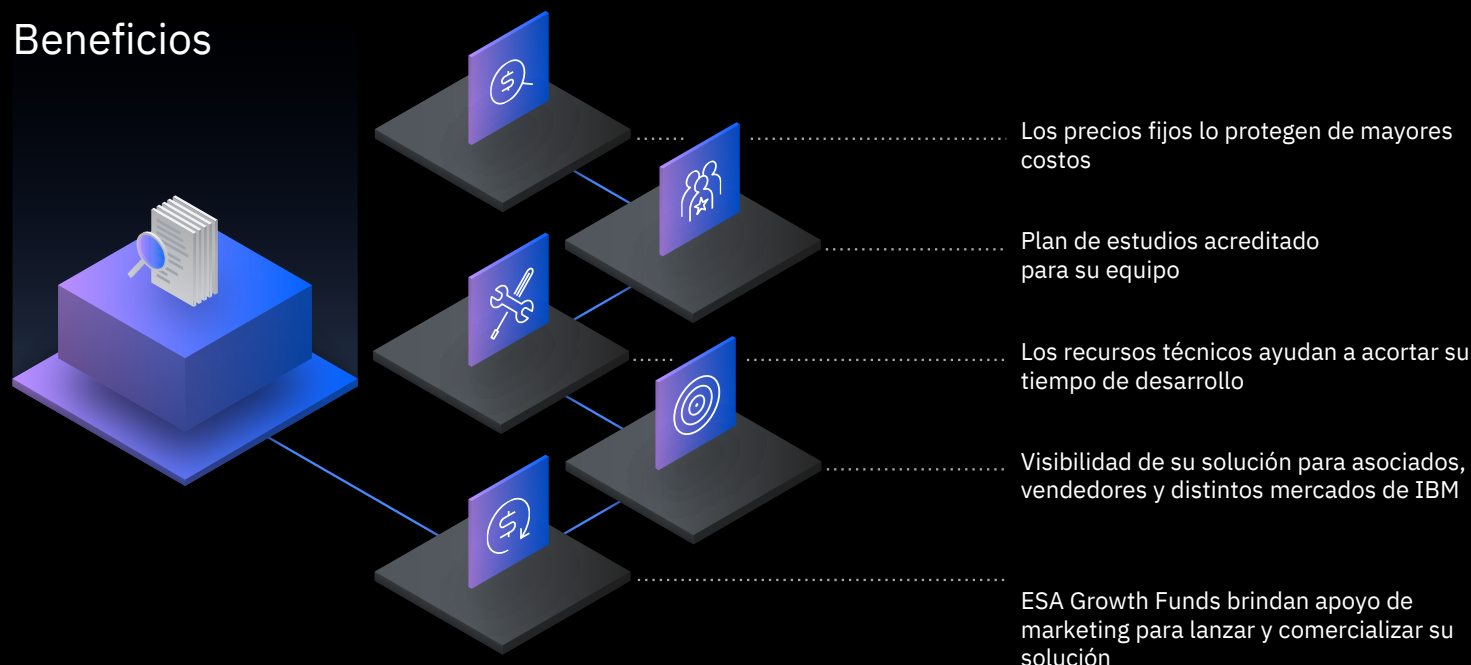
Beneficios

Los precios fijos lo protegen de mayores costos

Plan de estudios acreditado para su equipo

Los recursos técnicos ayudan a acortar su tiempo de desarrollo

Visibilidad de su solución para asociados, vendedores y distintos mercados de IBM

ESA Growth Funds brindan apoyo de marketing para lanzar y comercializar su solución